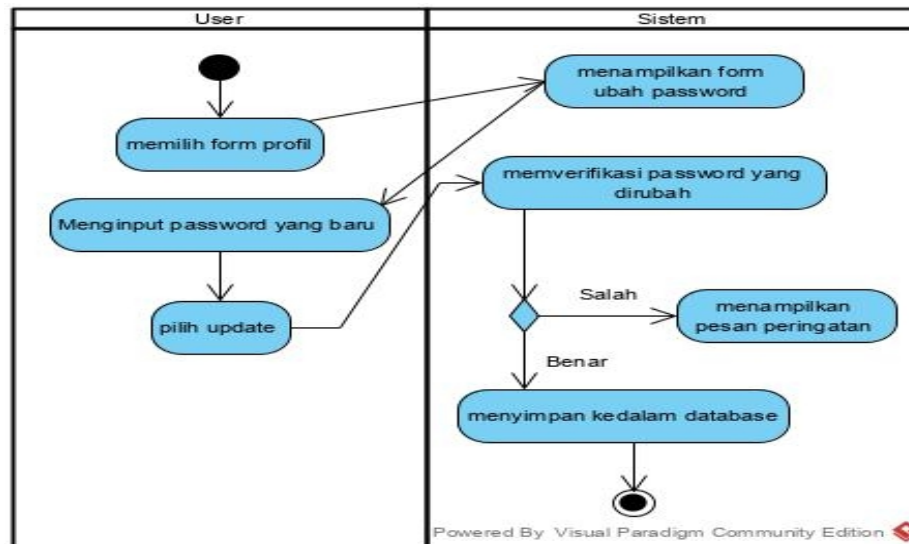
User

Sistem

menampilkan form ubah password

memilih form profil

memverifikasi password yang dirubah

Menginput password yang baru

Salah

menampilkan pesan peringatan

pilih update

Benar

menyimpan kedalam database

Powered By Visual Paradigm Community Edition